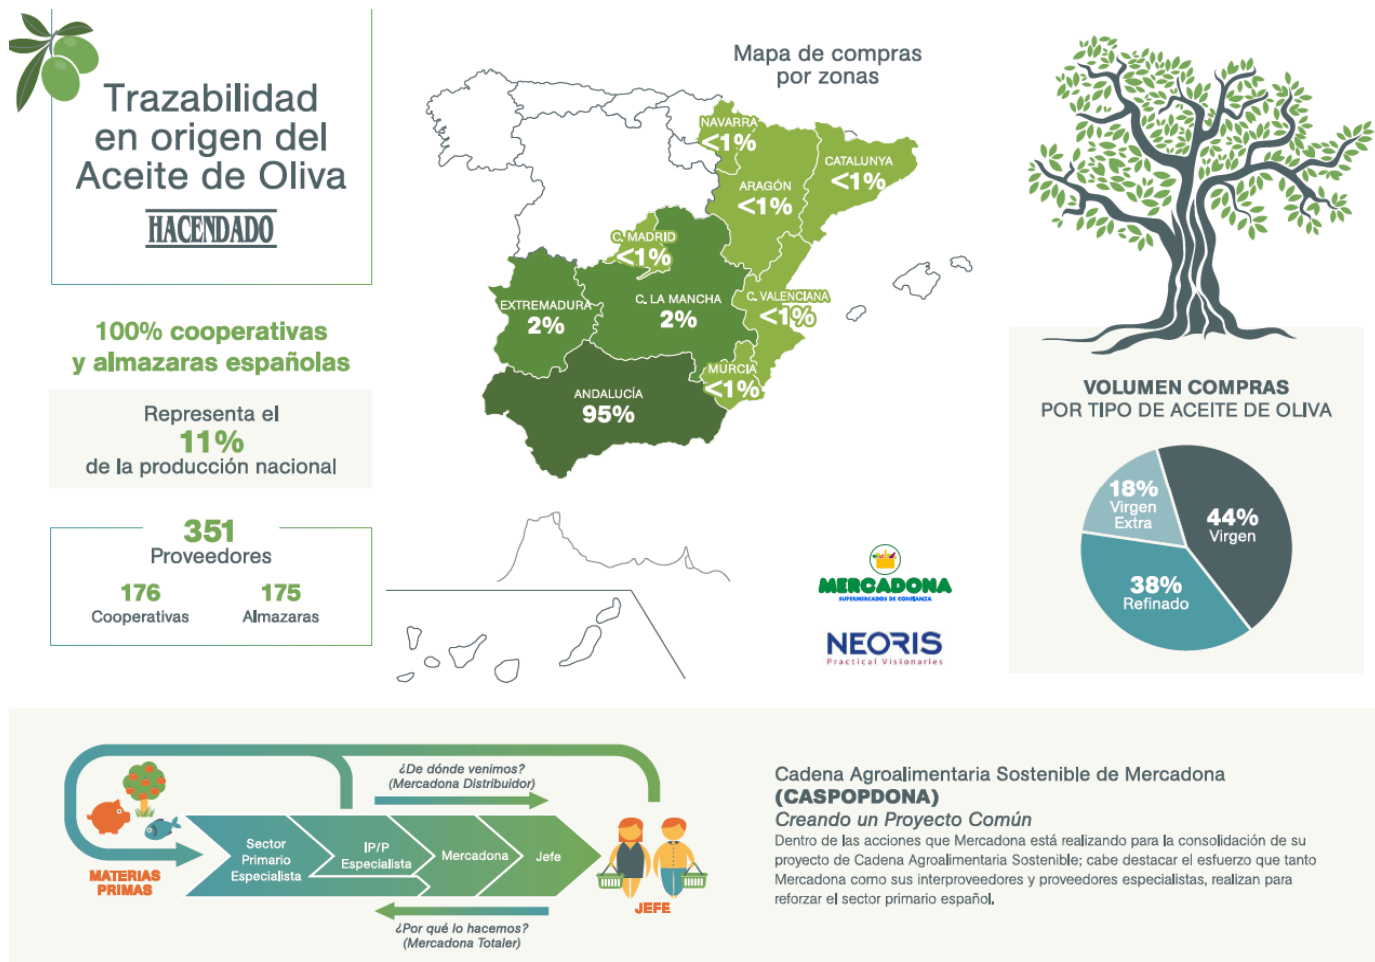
Trazabilidad en origen del Aceite de Oliva

HACENDADO

100% cooperativas y almazaras españolas

Representa el
11%
de la producción nacional

351
Proveedores

176
Cooperativas

175
Almazaras

Mapa de compras por zonas

NAVARRA
<1%

CATALUNYA
<1%

ARAGÓN
<1%

C. MADRID
<1%

EXTREMADURA
2%

C. LA MANCHA
2%

C. VALENCIANA
<1%

MURCIA
<1%

ANDALUCÍA
95%

MERCADONA
SUPERMERCADOS DE CONFIANZA

NEORIS
Practical Visionaries

VOLUMEN COMPRAS
POR TIPO DE ACEITE DE OLIVA

18%
Virgen
Extra

44%
Virgen

38%
Refinado

MATERIAS PRIMAS

Sector Primario Especialista

IP/P Especialista

Mercadona

Jefe

JEFE

¿De dónde venimos?
(Mercadona Distribuidor)

¿Por qué lo hacemos?
(Mercadona Totaler)

Cadena Agroalimentaria Sostenible de Mercadona
(CASPOPDONA)
Creando un Proyecto Común
Dentro de las acciones que Mercadona está realizando para la consolidación de su proyecto de Cadena Agroalimentaria Sostenible; cabe destacar el esfuerzo que tanto Mercadona como sus interproveedores y proveedores especialistas, realizan para reforzar el sector primario español.